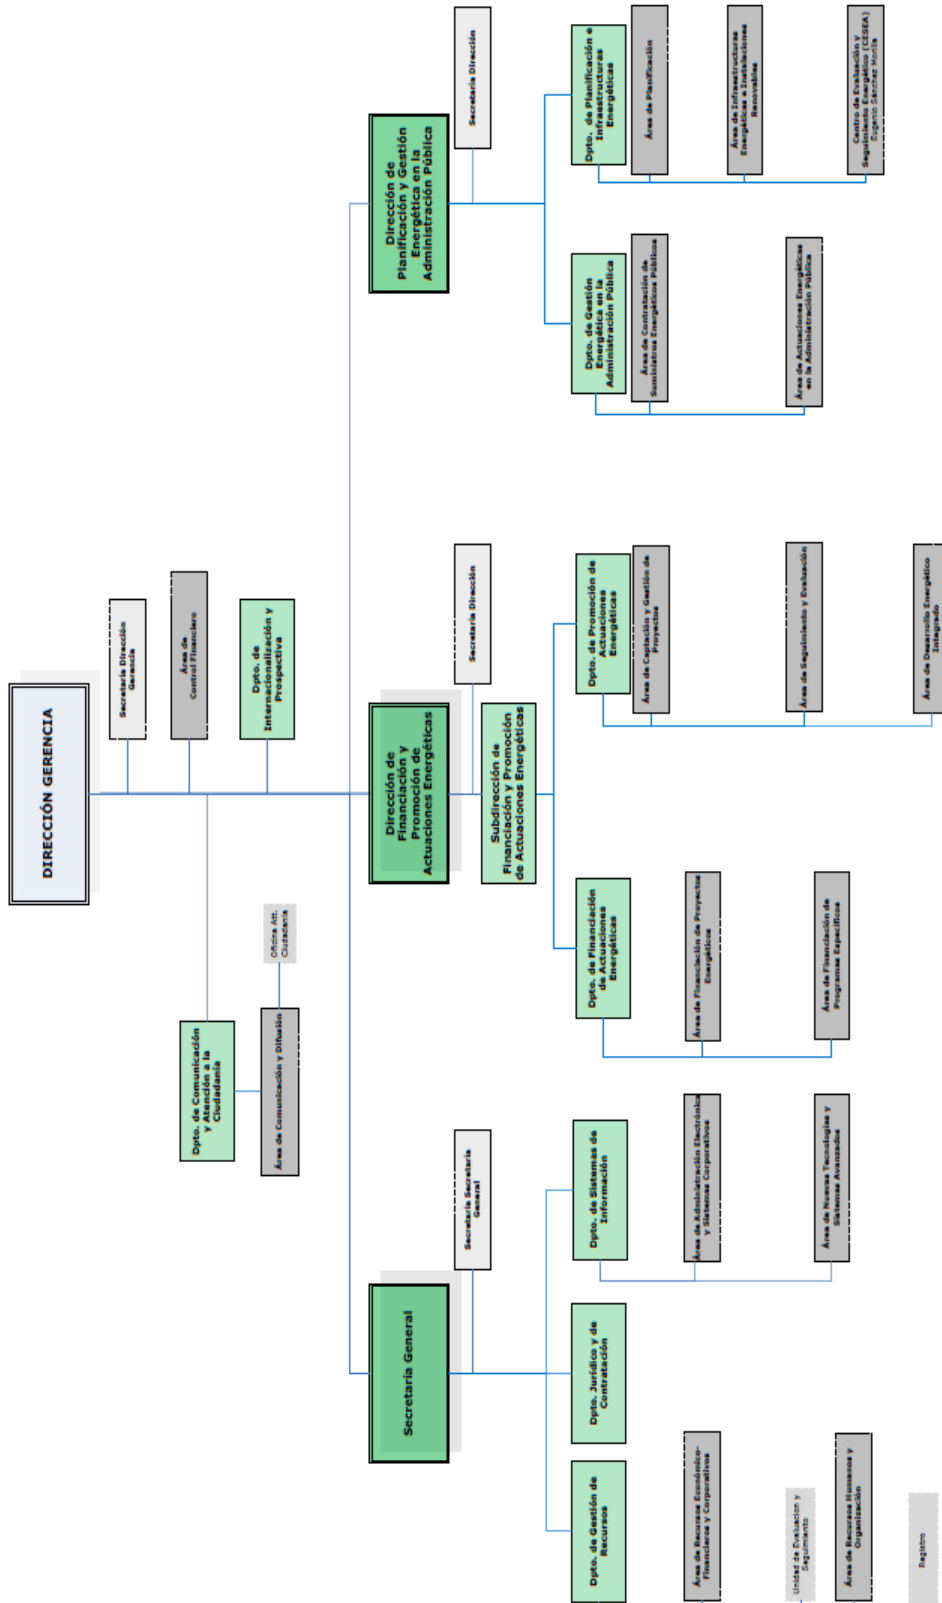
DIRECCIÓN GERENCIA

Secretaría Dirección Gerencia

Área de Control Financiero

Dpto. de Internacionalización y Prospectiva

Dpto. de Comunicación y Atención a la Ciudadanía

Oficina Att. Ciudadanía

Área de Comunicación y Difusión

Dirección de Planificación y Gestión Energética en la Administración Pública

Secretaría Dirección

Dpto. de Planificación e Infraestructuras Energéticas

Área de Planificación

Área de Infraestructuras Energéticas e Instalaciones Renovables

Centro de Evaluación y Seguimiento Energético (CESEA) Eugenio Sánchez Morilla

Dpto. de Gestión Energética en la Administración Pública

Área de Contratación de Suministros Energéticos Públicos

Área de Actuaciones Energéticas en la Administración Pública

Dirección de Financiación y Promoción de Actuaciones Energéticas

Secretaría Dirección

Subdirección de Financiación y Promoción de Actuaciones Energéticas

Dpto. de Promoción de Actuaciones Energéticas

Área de Captación y Gestión de Proyectos

Área de Seguimiento y Evaluación

Área de Desarrollo Energético Integrado

Dpto. de Financiación de Actuaciones Energéticas

Área de Financiación de Proyectos Energéticos

Área de Financiación de Programas Específicos

Secretaría General

Secretaría Secretaría General

Dpto. de Sistemas de Información

Área de Administración Electrónica y Sistemas Corporativos

Área de Nuevas Tecnologías y Sistemas Avanzados

Dpto. Jurídico y de Contratación

Dpto. de Gestión de Recursos

Área de Recursos Económico-Financieros y Corporativos

Unidad de Evaluación y Seguimiento

Área de Recursos Humanos y Organización

Registro